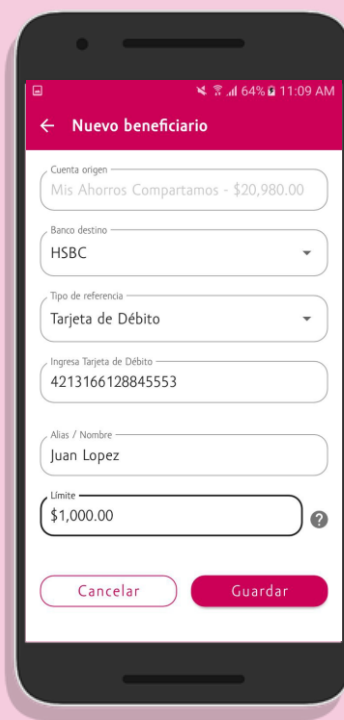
64% 11:09 AM

Nuevo beneficiario

Cuenta origen
Mis Ahorros Compartamos - $20,980.00

Banco destino
HSBC

Tipo de referencia
Tarjeta de Débito

Ingresa Tarjeta de Débito
4213166128845553

Alias / Nombre
Juan Lopez

Límite
$1,000.00

Cancelar

Guardar